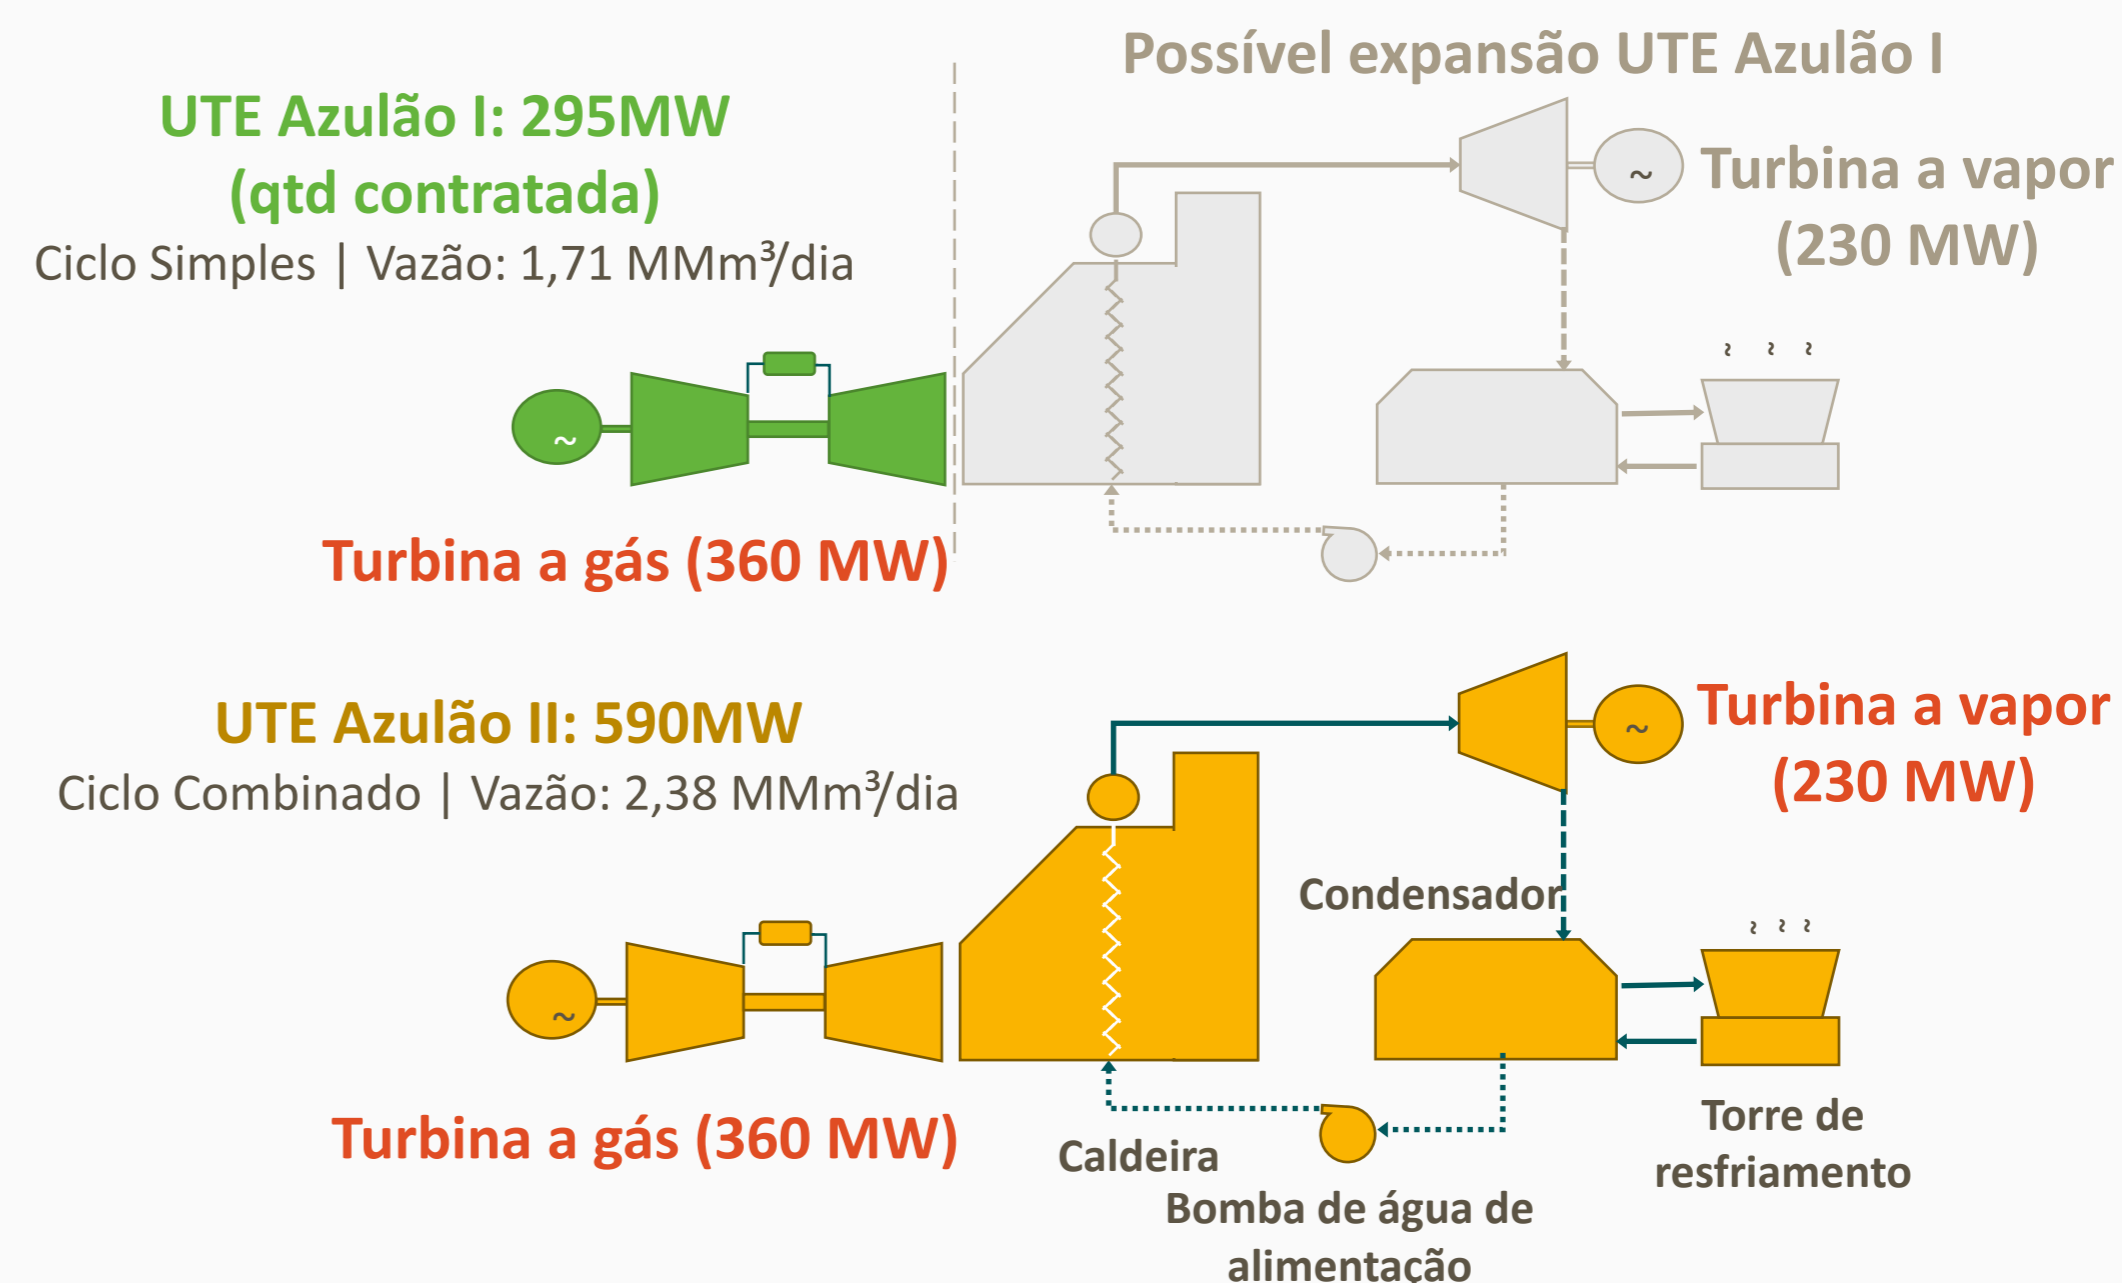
UTE Azulão I: 295MW
(qtd contratada)
Ciclo Simples | Vazão: 1,71 MMm³/dia

Possível expansão UTE Azulão I

Turbina a vapor
(230 MW)

Turbina a gás (360 MW)

UTE Azulão II: 590MW
Ciclo Combinado | Vazão: 2,38 MMm³/dia

Turbina a vapor
(230 MW)

Condensador

Turbina a gás (360 MW)

Caldeira

Bomba de água de alimentação

Torre de resfriamento